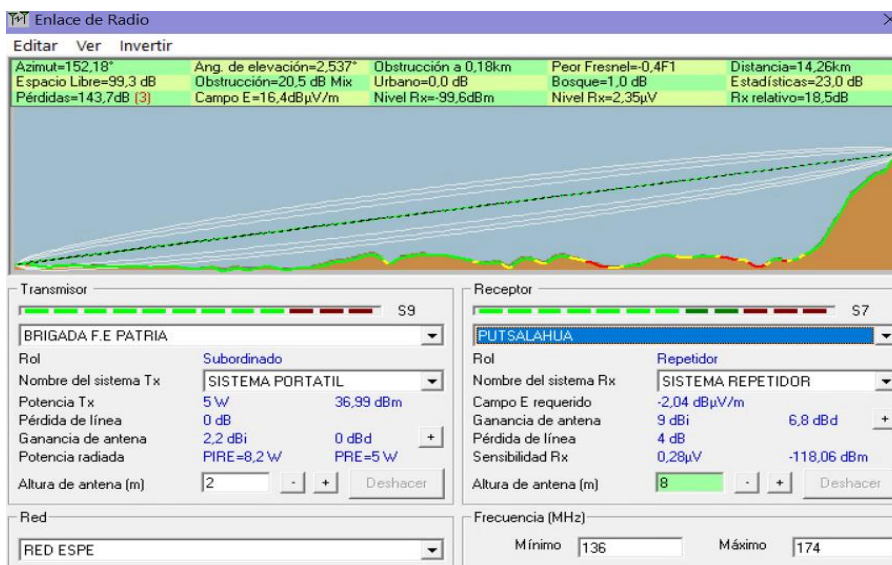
Enlace de Radio

Editar Ver Invertir

Azimut=152,18° Ang. de elevación=2,537° Obstrucción a 0,18km Peor Fresnel=-0,4F1 Distancia=14,26km
Espacio Libre=99,3 dB Obstrucción=20,5 dB Mix Urbano=0,0 dB Bosque=1,0 dB Estadísticas=23,0 dB
Pérdidas=143,7dB (3) Campo E=16,4dBµV/m Nivel Rx=-99,6dBm Nivel Rx=2,35µV Rx relativo=18,5dB

Transmisor
S9
BRIGADA F.E PATRIA
Rol Subordinado
Nombre del sistema Tx SISTEMA PORTATIL
Potencia Tx 5 W 36,99 dBm
Pérdida de línea 0 dB
Ganancia de antena 2,2 dBi 0 dBd +
Potencia radiada PIRE=8,2 W PRE=5 W
Altura de antena (m) 2 - + Deshacer

Receptor
S7
PUTSALAHUA
Rol Repetidor
Nombre del sistema Rx SISTEMA REPETIDOR
Campo E requerido -2,04 dBµV/m
Ganancia de antena 9 dBi 6,8 dBd +
Pérdida de línea 4 dB
Sensibilidad Rx 0,28µV -118,06 dBm
Altura de antena (m) 8 - + Deshacer

Red
RED ESPE

Frecuencia (MHz)
Mínimo 136 Máximo 174